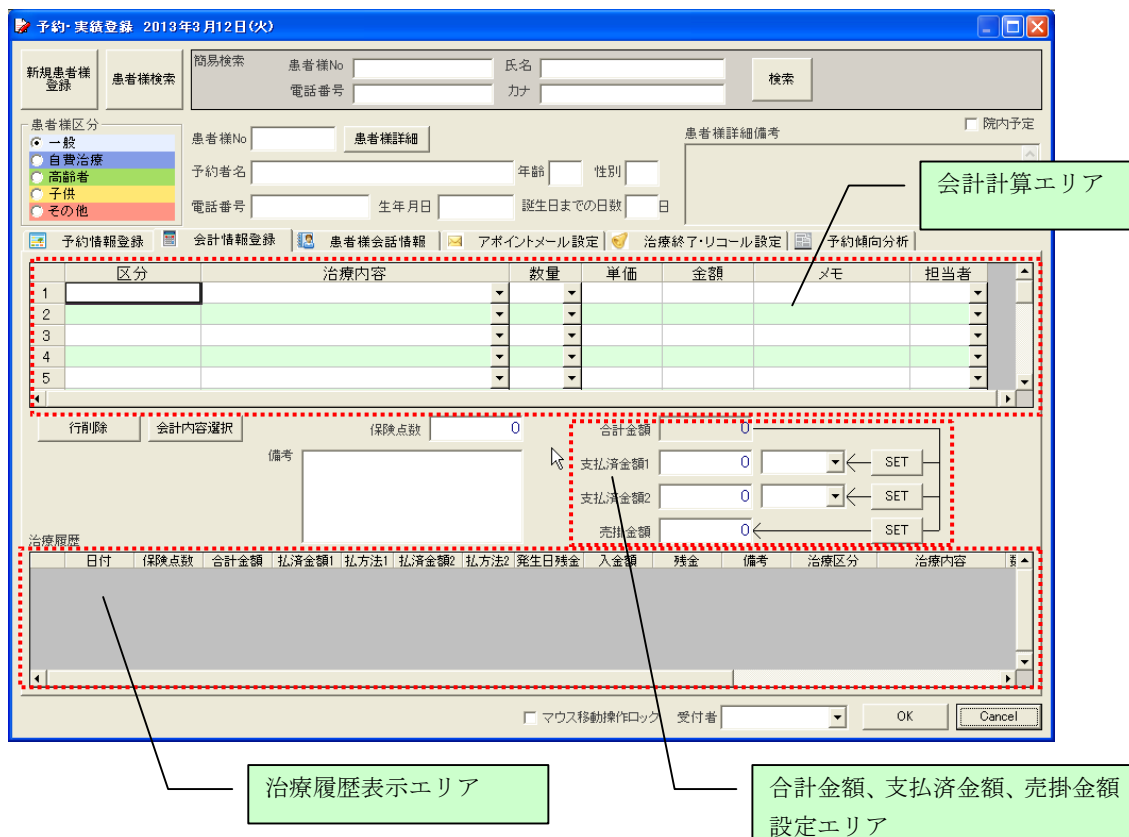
予約・実績登録 2013年3月12日(火)

新規患者様登録
患者様検索
簡易検索
患者様No
氏名
電話番号
カナ
検索

患者様区分
一般
自費治療
高齢者
子供
その他

患者様No
患者様詳細
予約者名
年齢
性別
電話番号
生年月日
誕生日までの日数
日
患者様詳細備考
院内予定

会計計算エリア

予約情報登録
会計情報登録
患者様会話情報
アポイントメール設定
治療終了・リコール設定
予約傾向分析

| | 区分 | 治療内容 | 数量 | 単価 | 金額 | メモ | 担当者 |
|---|---|---|---|---|---|---|---|
| 1 | | | | | | | |
| 2 | | | | | | | |
| 3 | | | | | | | |
| 4 | | | | | | | |
| 5 | | | | | | | |

行削除
会計内容選択
保険点数 0
備考
合計金額 0
支払済金額1 0 SET
支払済金額2 0 SET
売掛金額 0 SET

治療履歴

| 日付 | 保険点数 | 合計金額 | 払済金額1 | 払方法1 | 払済金額2 | 払方法2 | 発生日残金 | 入金額 | 残金 | 備考 | 治療区分 | 治療内容 |
|---|---|---|---|---|---|---|---|---|---|---|---|---|

マウス移動操作ロック
受付者
OK
Cancel

治療履歴表示エリア

合計金額、支払済金額、売掛金額設定エリア